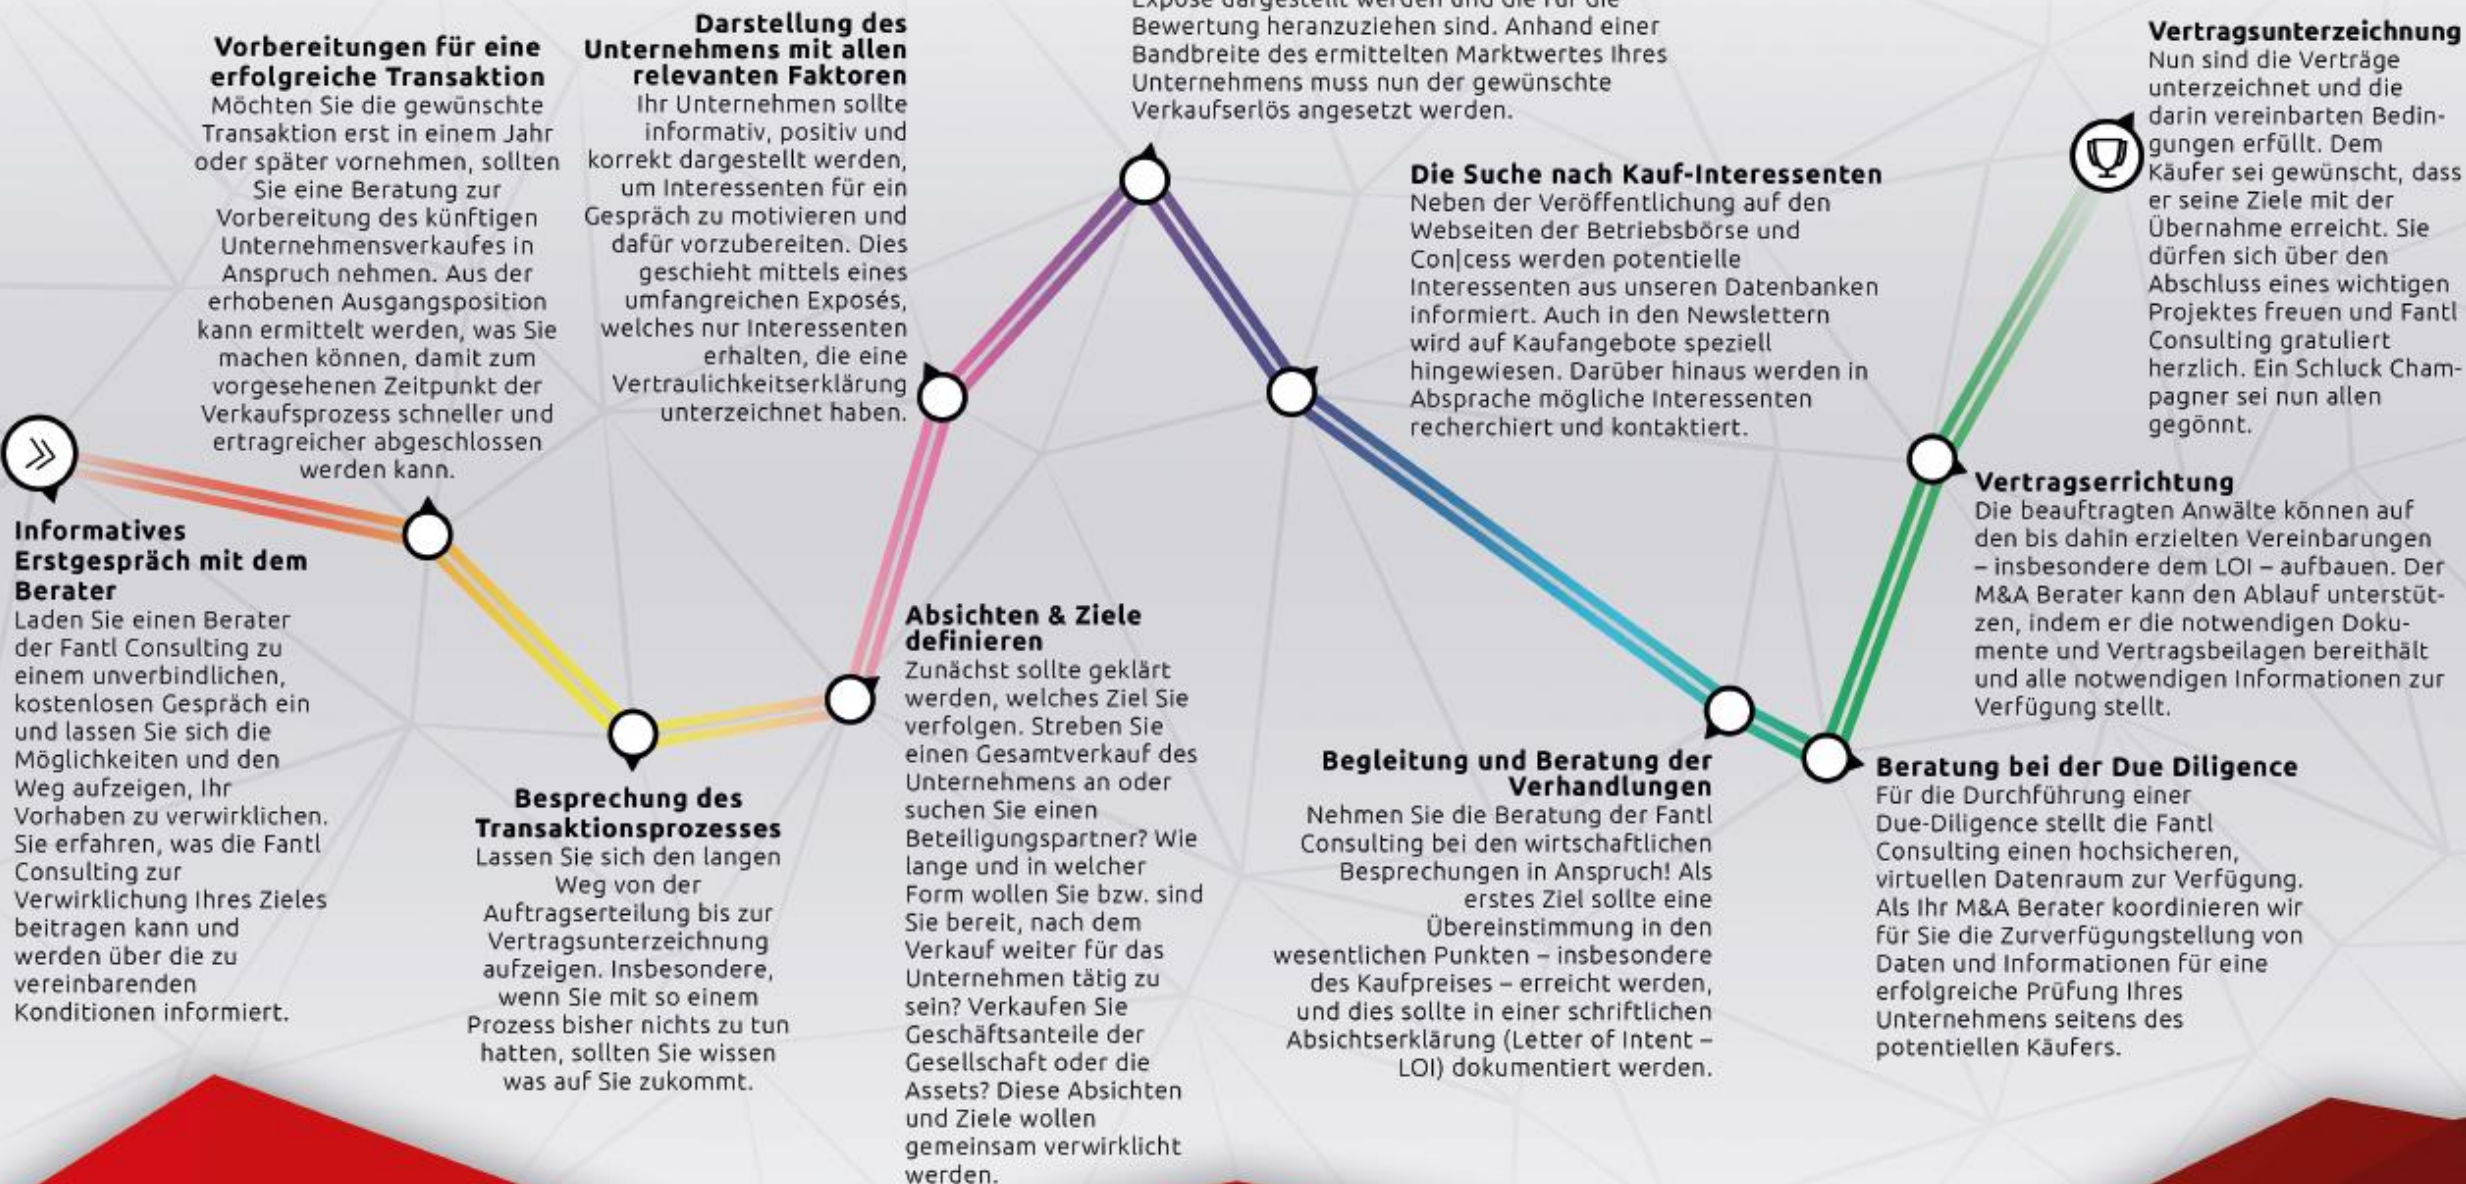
Informatives Erstgespräch mit dem Berater
Laden Sie einen Berater der Fantl Consulting zu einem unverbindlichen, kostenlosen Gespräch ein und lassen Sie sich die Möglichkeiten und den Weg aufzeigen, Ihr Vorhaben zu verwirklichen. Sie erfahren, was die Fantl Consulting zur Verwirklichung Ihres Zieles beitragen kann und werden über die zu vereinbarenden Konditionen informiert.

Vorbereitungen für eine erfolgreiche Transaktion
Möchten Sie die gewünschte Transaktion erst in einem Jahr oder später vornehmen, sollten Sie eine Beratung zur Vorbereitung des künftigen Unternehmensverkaufes in Anspruch nehmen. Aus der erhobenen Ausgangsposition kann ermittelt werden, was Sie machen können, damit zum vorgesehenen Zeitpunkt der Verkaufsprozess schneller und ertragreicher abgeschlossen werden kann.

Besprechung des Transaktionsprozesses
Lassen Sie sich den langen Weg von der Auftragserteilung bis zur Vertragsunterzeichnung aufzeigen. Insbesondere, wenn Sie mit so einem Prozess bisher nichts zu tun hatten, sollten Sie wissen was auf Sie zukommt.

Darstellung des Unternehmens mit allen relevanten Faktoren
Ihr Unternehmen sollte informativ, positiv und korrekt dargestellt werden, um Interessenten für ein Gespräch zu motivieren und dafür vorzubereiten. Dies geschieht mittels eines umfangreichen Exposés, welches nur Interessenten erhalten, die eine Vertraulichkeitserklärung unterzeichnet haben.

Absichten & Ziele definieren
Zunächst sollte geklärt werden, welches Ziel Sie verfolgen. Streben Sie einen Gesamtverkauf des Unternehmens an oder suchen Sie einen Beteiligungspartner? Wie lange und in welcher Form wollen Sie bzw. sind Sie bereit, nach dem Verkauf weiter für das Unternehmen tätig zu sein? Verkaufen Sie Geschäftsanteile der Gesellschaft oder die Assets? Diese Absichten und Ziele wollen gemeinsam verwirklicht werden.

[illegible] Bewertung heranzuziehen sind. Anhand einer Bandbreite des ermittelten Marktwertes Ihres Unternehmens muss nun der gewünschte Verkaufserlös angesetzt werden.

Die Suche nach Kauf-Interessenten
Neben der Veröffentlichung auf den Webseiten der Betriebsbörse und Con|cess werden potentielle Interessenten aus unseren Datenbanken informiert. Auch in den Newslettern wird auf Kaufangebote speziell hingewiesen. Darüber hinaus werden in Absprache mögliche Interessenten recherchiert und kontaktiert.

Begleitung und Beratung der Verhandlungen
Nehmen Sie die Beratung der Fantl Consulting bei den wirtschaftlichen Besprechungen in Anspruch! Als erstes Ziel sollte eine Übereinstimmung in den wesentlichen Punkten – insbesondere des Kaufpreises – erreicht werden, und dies sollte in einer schriftlichen Absichtserklärung (Letter of Intent – LOI) dokumentiert werden.

Beratung bei der Due Diligence
Für die Durchführung einer Due-Diligence stellt die Fantl Consulting einen hochsicheren, virtuellen Datenraum zur Verfügung. Als Ihr M&A Berater koordinieren wir für Sie die Zurverfügungstellung von Daten und Informationen für eine erfolgreiche Prüfung Ihres Unternehmens seitens des potentiellen Käufers.

Vertragserrichtung
Die beauftragten Anwälte können auf den bis dahin erzielten Vereinbarungen – insbesondere dem LOI – aufbauen. Der M&A Berater kann den Ablauf unterstützen, indem er die notwendigen Dokumente und Vertragsbeilagen bereithält und alle notwendigen Informationen zur Verfügung stellt.

Vertragsunterzeichnung
Nun sind die Verträge unterzeichnet und die darin vereinbarten Bedingungen erfüllt. Dem Käufer sei gewünscht, dass er seine Ziele mit der Übernahme erreicht. Sie dürfen sich über den Abschluss eines wichtigen Projektes freuen und Fantl Consulting gratuliert herzlich. Ein Schluck Champagner sei nun allen gegönnt.